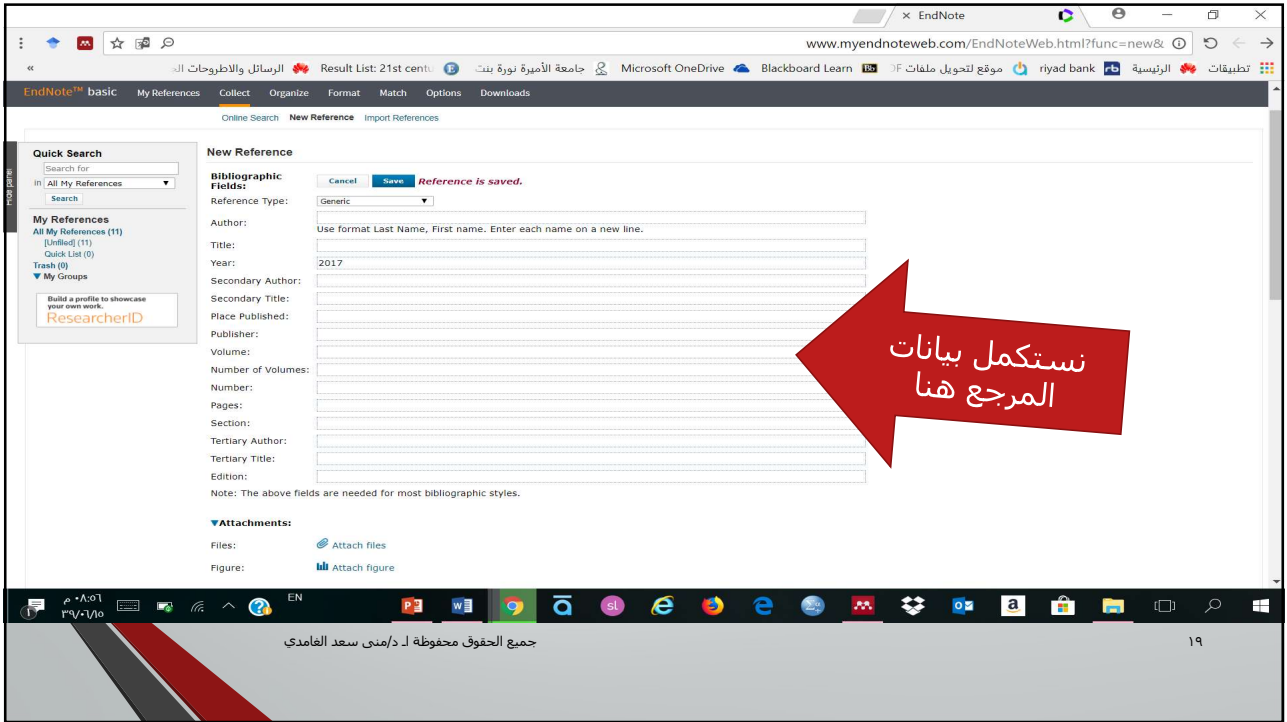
× EndNote

www.myendnoteweb.com/EndNoteWeb.html?func=new&

تطبيقات الرئيسية riyad bank موقع لتحويل ملفات PDF Blackboard Learn Microsoft OneDrive جامعة الأميرة نورة بنت Result List: 21st centu الرسائل والاطروحات الـ «

EndNote™ basic My References Collect Organize Format Match Options Downloads

Online Search New Reference Import References

Quick Search
Search for
in All My References
Search

My References
All My References (11)
[Unfiled] (11)
Quick List (0)
Trash (0)
▼ My Groups

Build a profile to showcase your own work.
ResearcherID

Hide panel

New Reference

Bibliographic Fields: Cancel Save Reference is saved.

Reference Type: Generic

Author:
Use format Last Name, First name. Enter each name on a new line.

Title:

Year: 2017

Secondary Author:

Secondary Title:

Place Published:

Publisher:

Volume:

Number of Volumes:

Number:

Pages:

Section:

Tertiary Author:

Tertiary Title:

Edition:

Note: The above fields are needed for most bibliographic styles.

▼Attachments:

Files: Attach files

Figure: Attach figure

نستكمل بيانات المرجع هنا

٠٨:٥٦ م
٣٩/٠٦/١٥
EN

جميع الحقوق محفوظة لـ د/منى سعد الغامدي

١٩